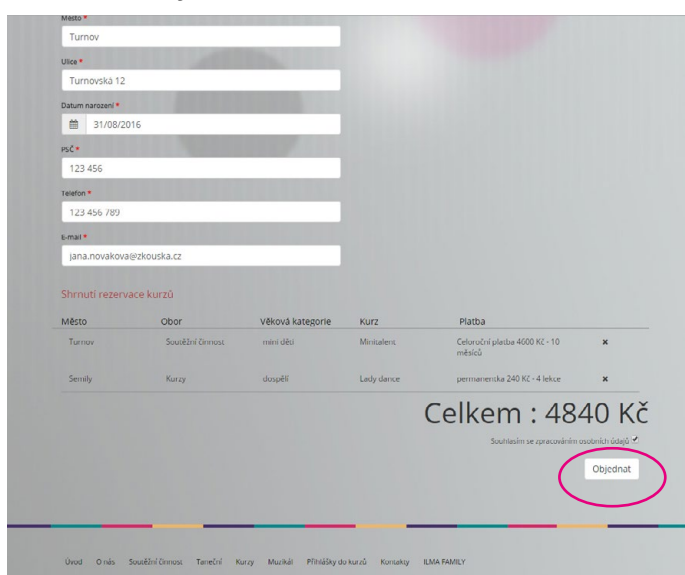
Město *
Turnov

Ulice *
Turnovská 12

Datum narození *
31/08/2016

PSČ *
123 456

Telefon *
123 456 789

E-mail *
jana.novakova@zkouska.cz

Shrnutí rezervace kurzů

| Město | Obor | Věková kategorie | Kurz | Platba | |
|---|---|---|---|---|---|
| Turnov | Soutěžní činnost | mini děti | Minitalent | Celoroční platba 4000 Kč - 10 měsíců | × |
| Semily | Kurzy | dospělí | Lady dance | permanentka 240 Kč - 4 lekce | × |

Celkem : 4840 Kč

Souhlasím se zpracováním osobních údajů

Objednat

Úvod O nás Soutěžní činnost Taneční Kurzy Muzikál Přihlášky do kurzů Kontakty ILMA FAMILY